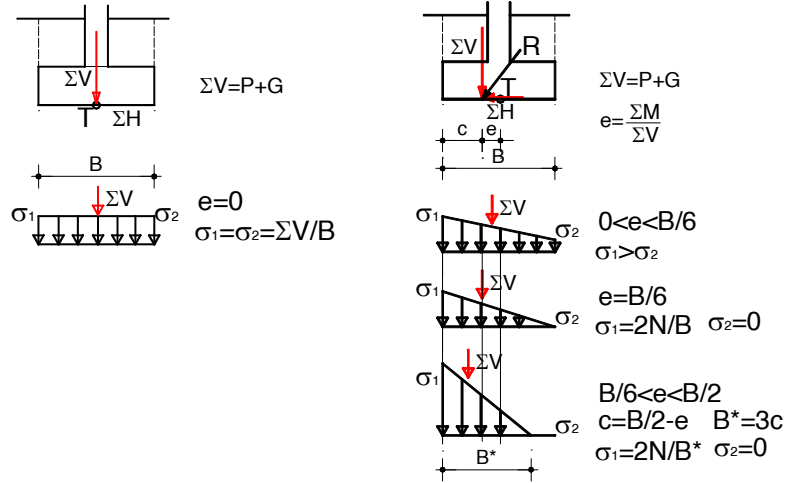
$\Sigma V$

T $\Sigma H$

$\Sigma V=P+G$

B

$\Sigma V$

$\sigma_1$ $\sigma_2$

e=0

$\sigma_1=\sigma_2=\Sigma V/B$

$\Sigma V$ R

T

$\Sigma H$

c e

B

$\Sigma V=P+G$

$e=\frac{\Sigma M}{\Sigma V}$

$\sigma_1$ $\Sigma V$ $\sigma_2$

0<e<B/6

$\sigma_1>\sigma_2$

$\sigma_1$ $\Sigma V$ $\sigma_2$

e=B/6

$\sigma_1=2N/B$ $\sigma_2=0$

$\sigma_1$ $\Sigma V$ $\sigma_2$

B/6<e<B/2

c=B/2-e B*=3c

$\sigma_1=2N/B^*$ $\sigma_2=0$

B*